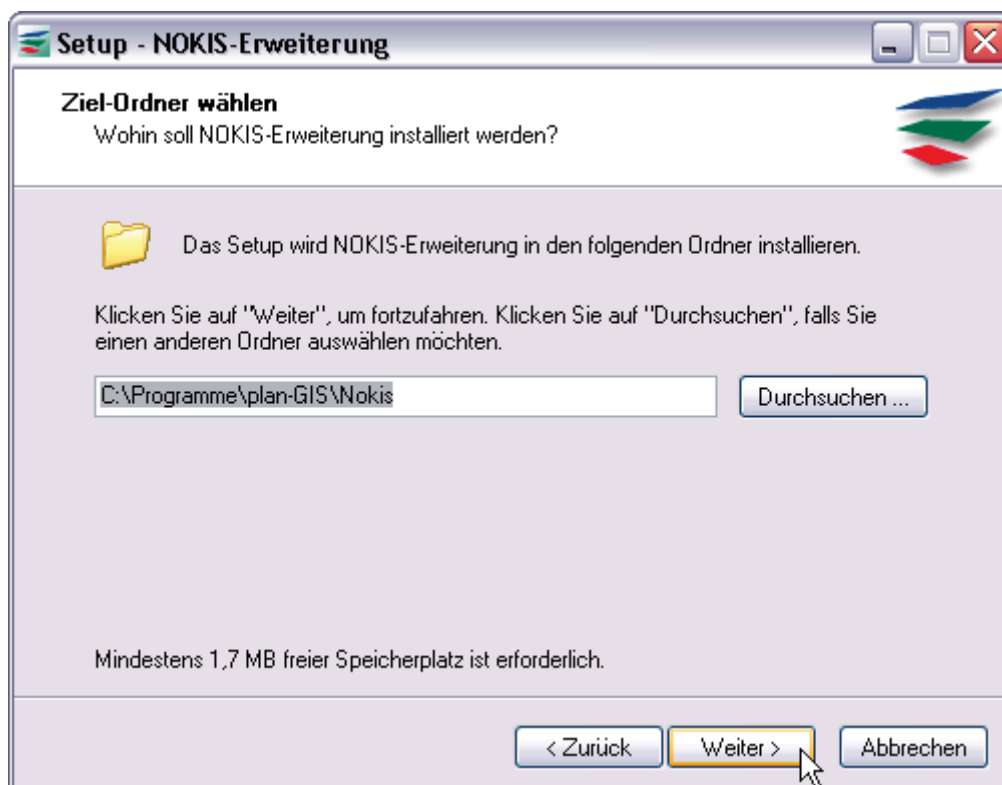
Setup - NOKIS-Erweiterung

Ziel-Ordner wählen
Wohin soll NOKIS-Erweiterung installiert werden?

Das Setup wird NOKIS-Erweiterung in den folgenden Ordner installieren.

Klicken Sie auf "Weiter", um fortzufahren. Klicken Sie auf "Durchsuchen", falls Sie einen anderen Ordner auswählen möchten.

C:\Programme\plan-GIS\Nokis

Durchsuchen ...

Mindestens 1,7 MB freier Speicherplatz ist erforderlich.

< Zurück

Weiter >

Abbrechen